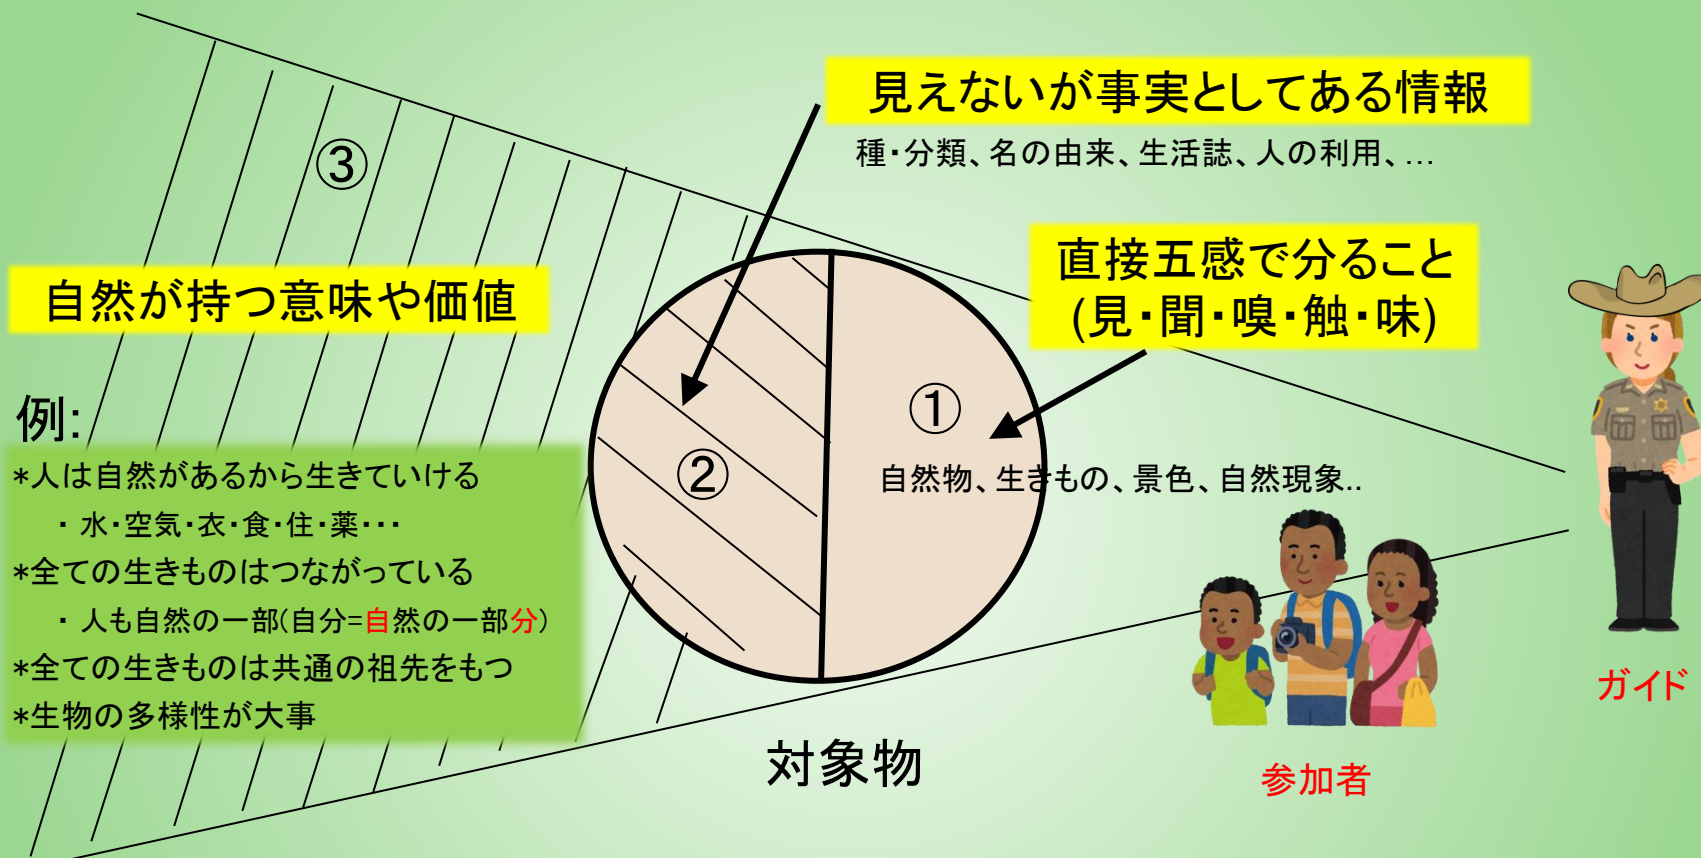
見えないが事実としてある情報
種・分類、名の由来、生活誌、人の利用、…

③

自然が持つ意味や価値

直接五感で分ること
(見・聞・嗅・触・味)

例:
*人は自然があるから生きていける
・水・空気・衣・食・住・薬・・・
*全ての生きものはつながっている
・人も自然の一部(自分=自然の一部分)
*全ての生きものは共通の祖先をもつ
*生物の多様性が大事

②

①

自然物、生きもの、景色、自然現象..

対象物

参加者

ガイド